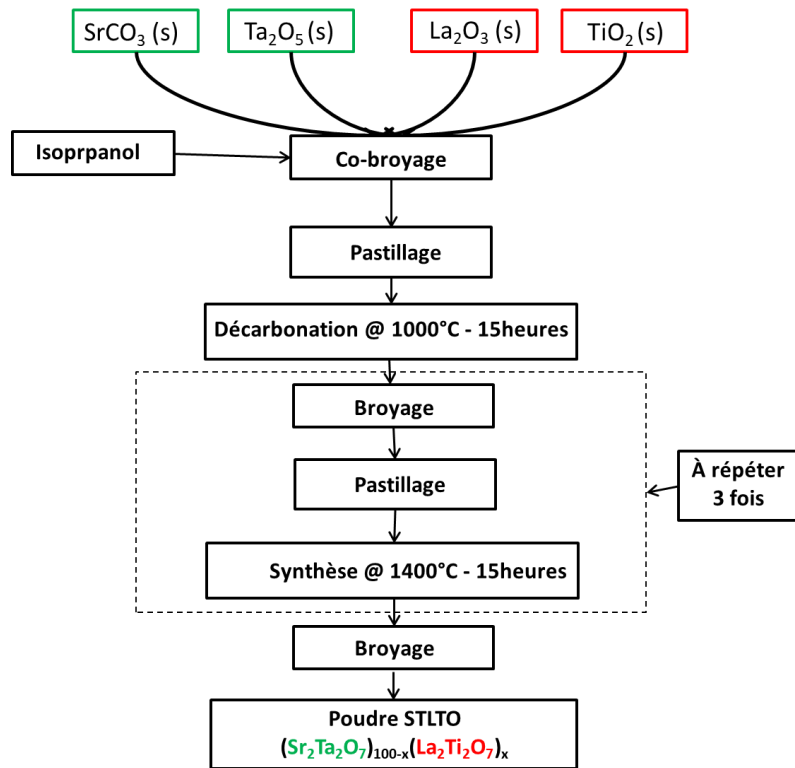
$SrCO_3$ (s)

$Ta_2O_5$ (s)

$La_2O_3$ (s)

$TiO_2$ (s)

Isoprpanol

Co-broyage

Pastillage

Décarbonation @ 1000°C - 15heures

Broyage

Pastillage

Synthèse @ 1400°C - 15heures

À répéter 3 fois

Broyage

Poudre STLTO

$(Sr_2Ta_2O_7)_{100-x}(La_2Ti_2O_7)_x$